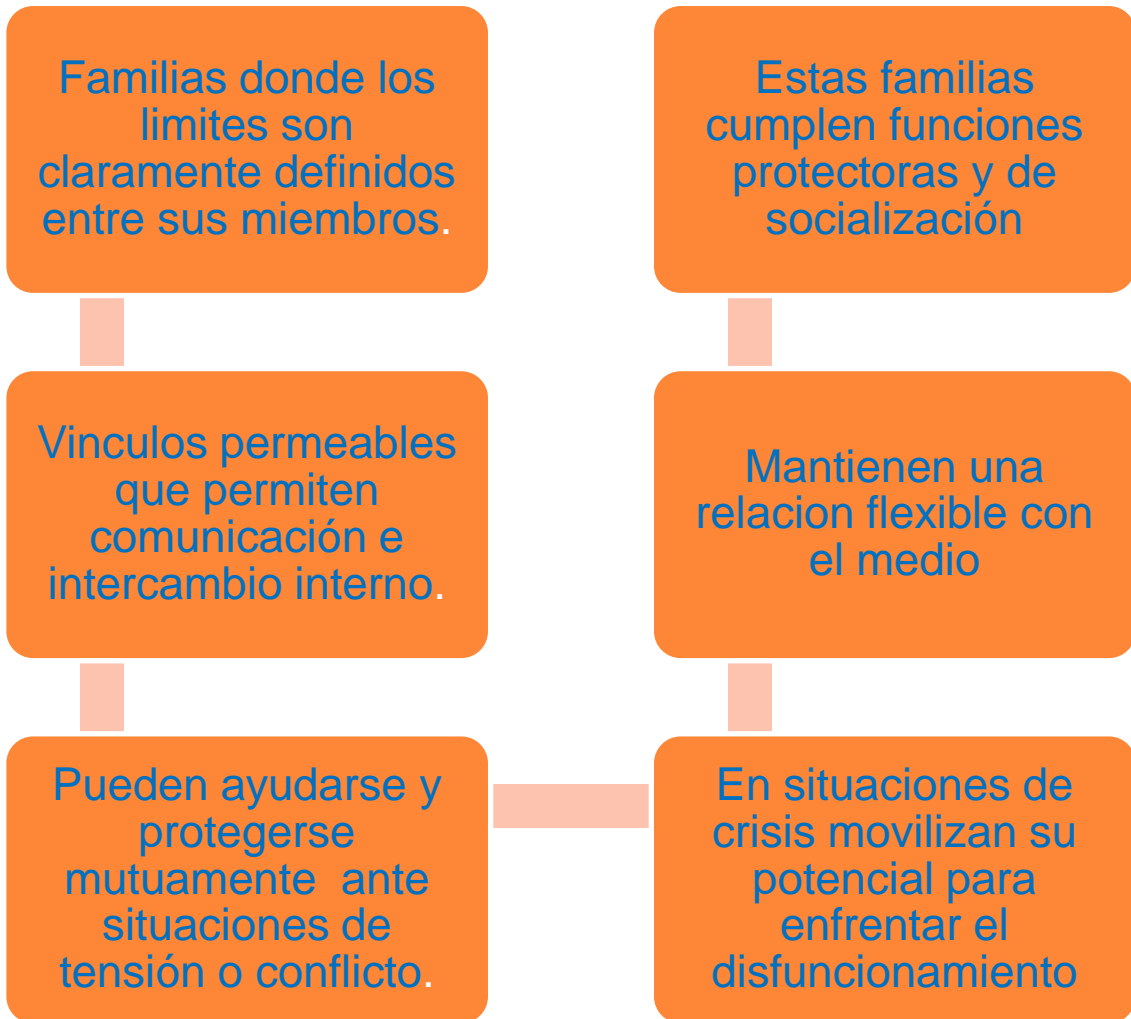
Familias donde los limites son claramente definidos entre sus miembros.

Vinculos permeables que permiten comunicación e intercambio interno.

Pueden ayudarse y protegerse mutuamente ante situaciones de tensión o conflicto.

En situaciones de crisis movilizan su potencial para enfrentar el disfuncionamiento

Mantienen una relacion flexible con el medio

Estas familias cumplen funciones protectoras y de socialización